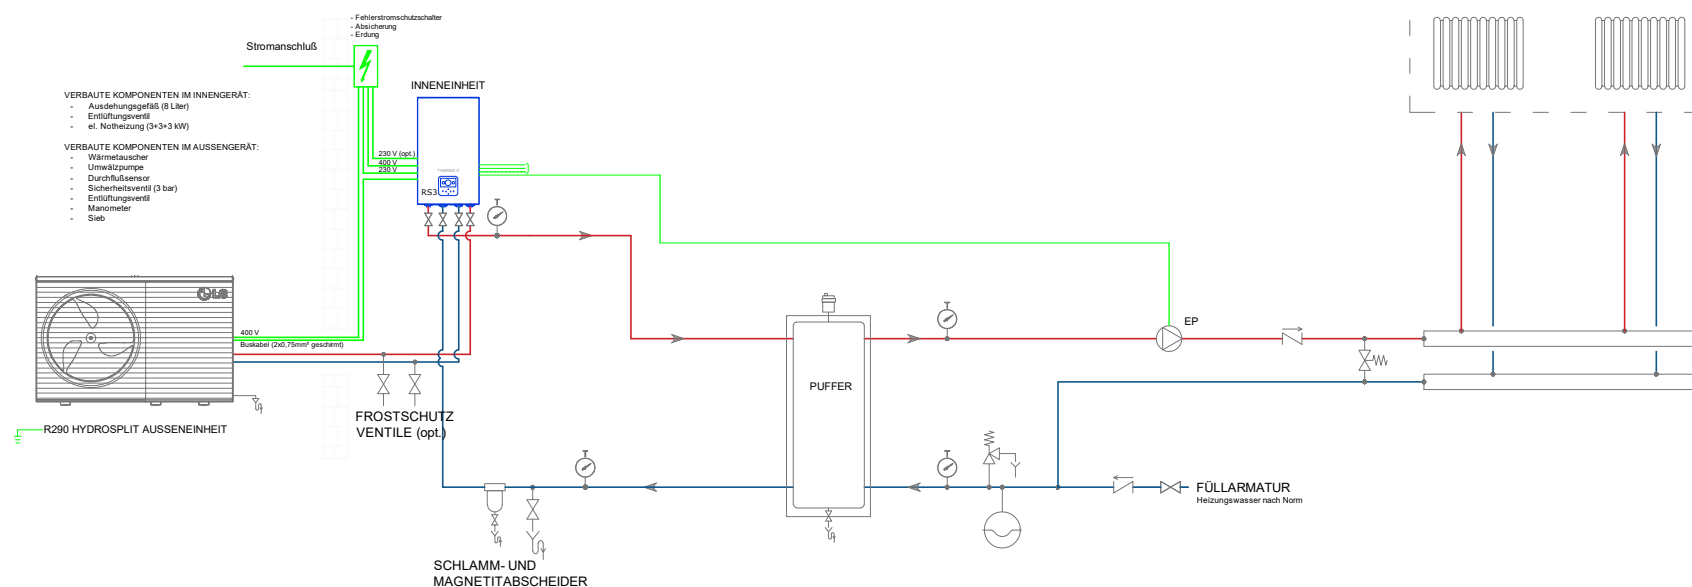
- Fehlerstromschutzschalter
- Absicherung
- Erdung

Stromanschluß

VERBAUTE KOMPONENTEN IM INNENGERÄT:
- Ausdehungsgefäß (8 Liter)
- Entlüftungsventil
- el. Notheizung (3+3+3 kW)

VERBAUTE KOMPONENTEN IM AUSSENGERÄT:
- Wärmetauscher
- Umwälzpumpe
- Durchflußsensor
- Sicherheitsventil (3 bar)
- Entlüftungsventil
- Manometer
- Sieb

INNENEINHEIT

230 V (opt.)
400 V
230 V

RS3

LG

400 V
Buskabel (2x0,75mm² geschirmt)

EP

PUFFER

FROSTSCHUTZ VENTILE (opt.)

R290 HYDROSPLIT AUSSENEINHEIT

FÜLLARMATUR
Heizungswasser nach Norm

SCHLAMM- UND MAGNETITABSCHEIDER